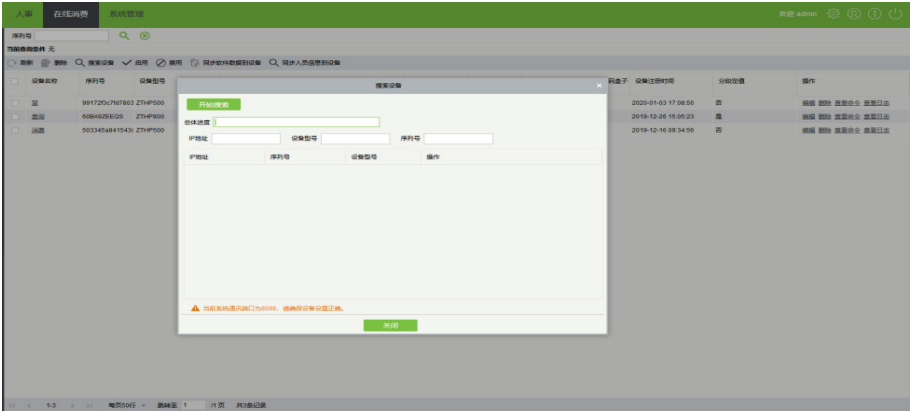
人事　在线消费　系统管理

欢迎 admin

序列号

当前查询条件 无

刷新　删除　搜索设备　启用　禁用　同步软件数据到设备　同步人员信息到设备

| 设备名称 | 序列号 | 设备型号 | 设备注册时间 | 分动定额 | 操作 |
|---|---|---|---|---|---|
| 显 | 99172f0c7fd7803 | ZTHP500 | 2020-01-03 17:08:56 | 否 | 编辑 删除 查看命令 查看日志 |
| 贵阳 | 608A92EEGS | ZTHP800 | 2019-12-26 15:05:23 | 是 | 编辑 删除 查看命令 查看日志 |
| 消费 | 503345a841543c | ZTHP500 | 2019-12-16 09:34:56 | 否 | 编辑 删除 查看命令 查看日志 |

搜索设备

开始搜索

总体进度

IP地址　设备型号　序列号

| IP地址 | 序列号 | 设备型号 | 操作 |
|---|---|---|---|

当前系统通讯端口为8088，请确保设备设置正确。

关闭

1-3　每页50行　跳转至 1　/1 页　共3条记录